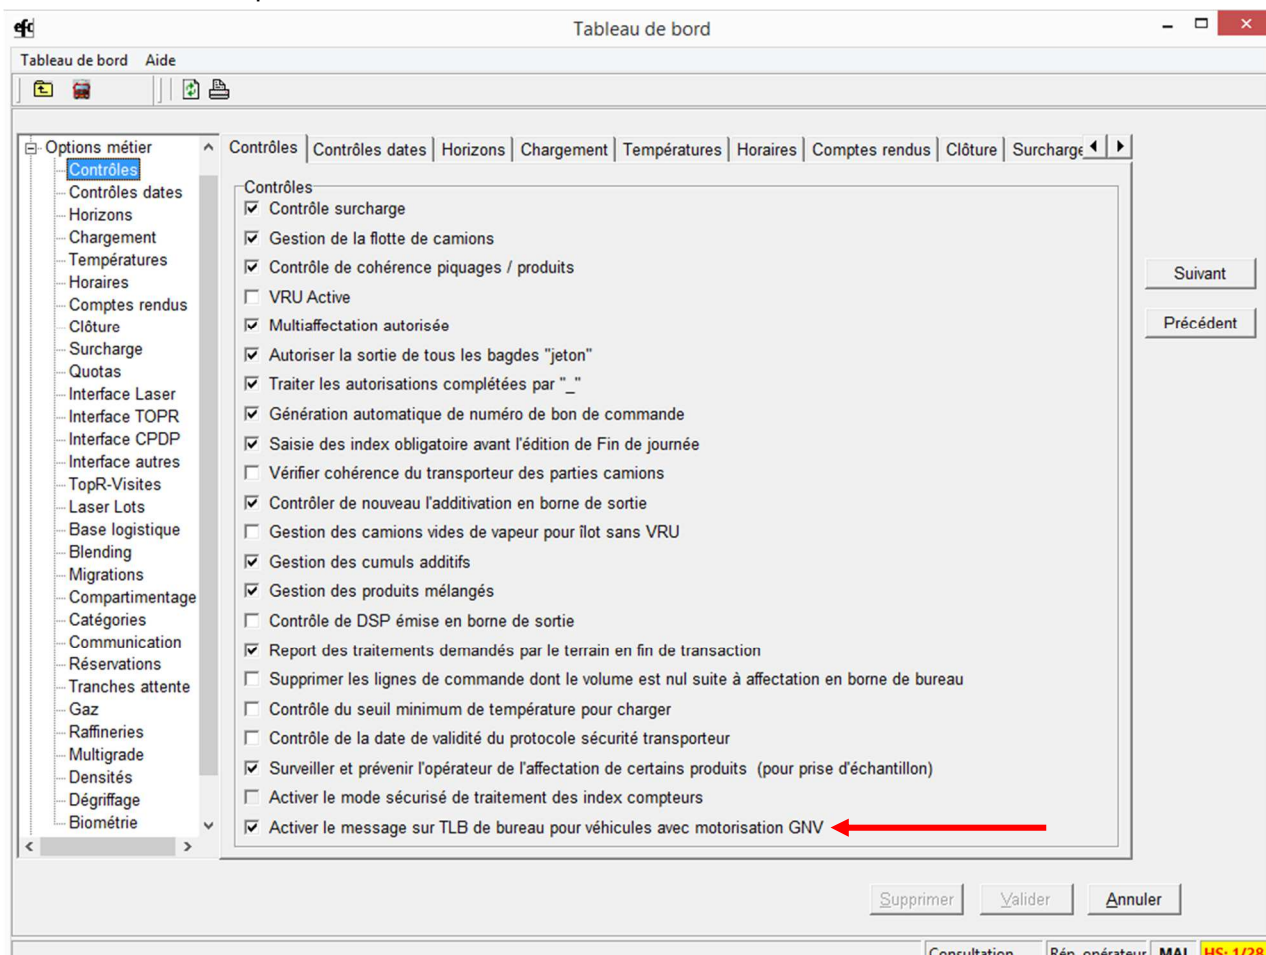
Tableau de bord

Tableau de bord Aide

Options métier
Contrôles
Contrôles dates
Horizons
Chargement
Températures
Horaires
Comptes rendus
Clôture
Surcharge
Quotas
Interface Laser
Interface TOPR
Interface CPDP
Interface autres
TopR-Visites
Laser Lots
Base logistique
Blending
Migrations
Compartimentage
Catégories
Communication
Réservations
Tranches attente
Gaz
Raffineries
Multigrade
Densités
Dégriffage
Biométrie

Contrôles | Contrôles dates | Horizons | Chargement | Températures | Horaires | Comptes rendus | Clôture | Surcharge

Contrôles
☑ Contrôle surcharge
☑ Gestion de la flotte de camions
☑ Contrôle de cohérence piquages / produits
☐ VRU Active
☑ Multiaffectation autorisée
☑ Autoriser la sortie de tous les bagdes "jeton"
☑ Traiter les autorisations complétées par "_"
☑ Génération automatique de numéro de bon de commande
☑ Saisie des index obligatoire avant l'édition de Fin de journée
☐ Vérifier cohérence du transporteur des parties camions
☑ Contrôler de nouveau l'additivation en borne de sortie
☐ Gestion des camions vides de vapeur pour îlot sans VRU
☑ Gestion des cumuls additifs
☑ Gestion des produits mélangés
☐ Contrôle de DSP émise en borne de sortie
☑ Report des traitements demandés par le terrain en fin de transaction
☐ Supprimer les lignes de commande dont le volume est nul suite à affectation en borne de bureau
☐ Contrôle du seuil minimum de température pour charger
☐ Contrôle de la date de validité du protocole sécurité transporteur
☑ Surveiller et prévenir l'opérateur de l'affectation de certains produits (pour prise d'échantillon)
☐ Activer le mode sécurisé de traitement des index compteurs
☑ Activer le message sur TLB de bureau pour véhicules avec motorisation GNV

Suivant
Précédent

Supprimer Valider Annuler

Consultation | Rép. opérateur | MAJ | HS: 1/28